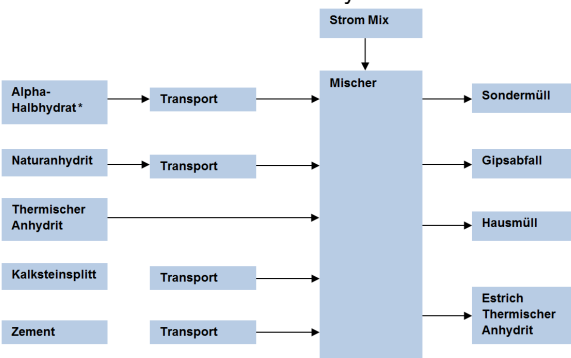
Strom Mix

Alpha-Halbhydrat*

Transport

Mischer

Sondermüll

Naturanhydrit

Transport

Gipsabfall

Thermischer Anhydrit

Hausmüll

Kalksteinsplitt

Transport

Estrich Thermischer Anhydrit

Zement

Transport